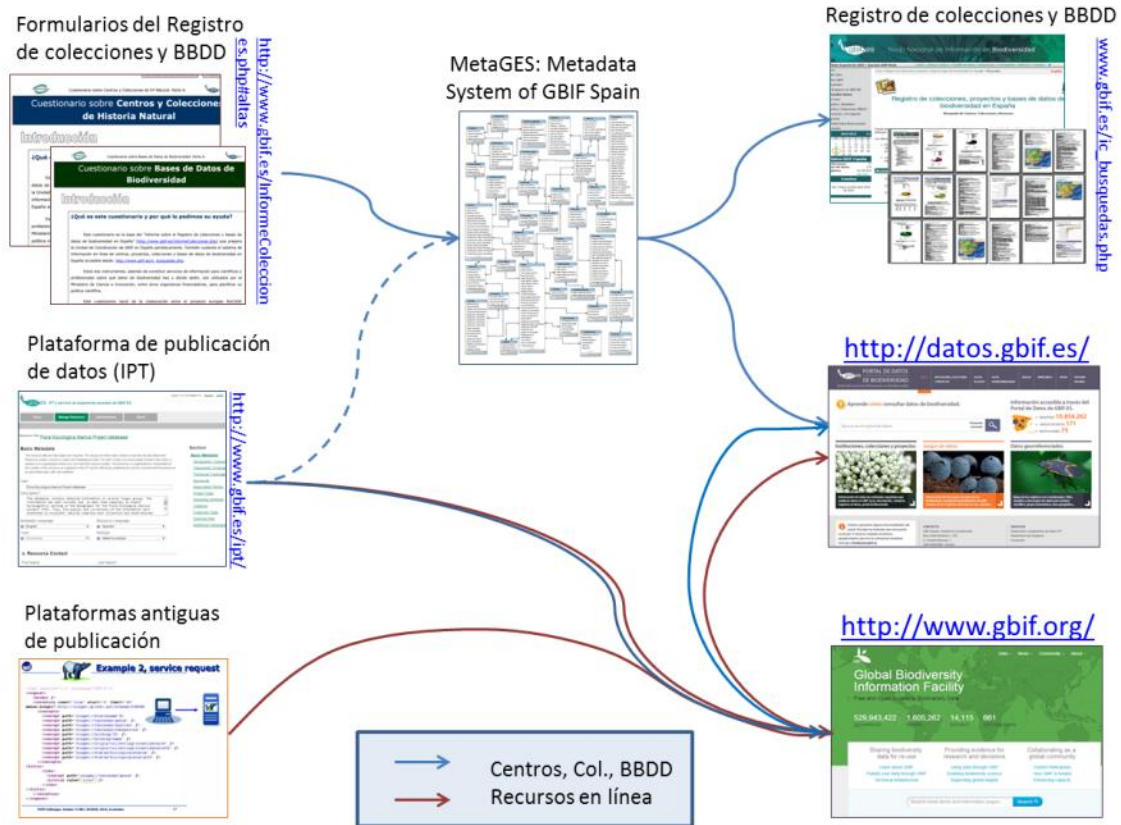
Formularios del Registro de colecciones y BBDD

http://www.gbif.es/InformeColecciones.php#altas

Cuestionario sobre Centros y Colecciones de Historia Natural

Introducción

Cuestionario sobre Bases de Datos de Biodiversidad

Introducción

¿Qué es este cuestionario y por qué le pedimos su ayuda?

MetaGES: Metadata System of GBIF Spain

Registro de colecciones y BBDD

www.gbif.es/ic_busquedas.php

Registro de colecciones, proyectos y bases de datos de biodiversidad en España

Plataforma de publicación de datos (IPT)

http://www.gbif.es/ipt/

Basic Metadata

Resource Contact

http://datos.gbif.es/

Aprende cómo consultar datos de biodiversidad.

Instituciones, colecciones y proyectos

Datos georreferenciados

http://www.gbif.org/

Global Biodiversity Information Facility

529,943,422   1,605,262   14,115   861

Sharing biodiversity data for re-use

Providing evidence for research and decisions

Collaborating as a global community

Plataformas antiguas de publicación

Example 2, service request

Centros, Col., BBDD
Recursos en línea